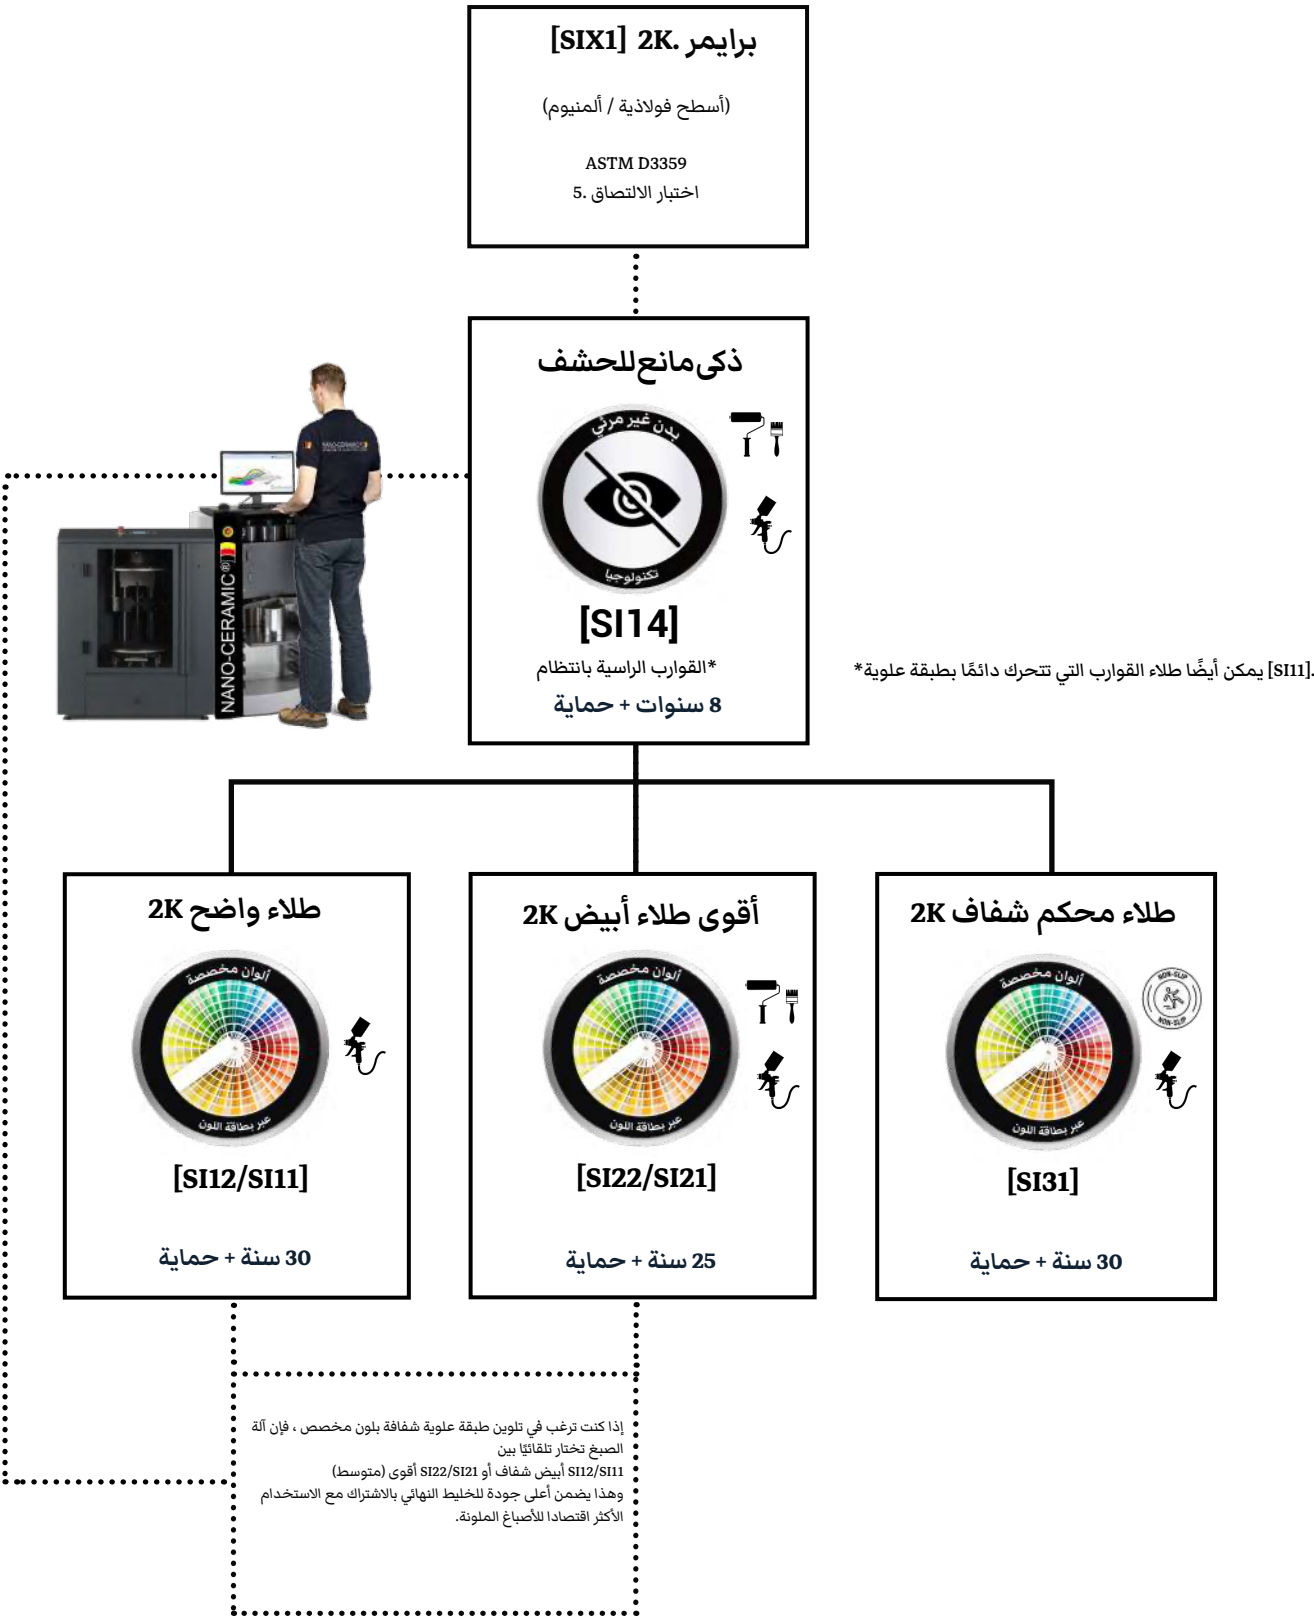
برايمر .2K [SIX1]

(أسطح فولاذية / ألمنيوم)

ASTM D3359
اختبار الالتصاق .5

NANO-CERAMIC

ذكىمانعللحشف

بدن غير مرئي
تكنولوجيا

[SI14]
*القوارب الراسية بانتظام
8 سنوات + حماية

.[SI11] يمكن أيضًا طلاء القوارب التي تتحرك دائمًا بطبقة علوية*

طلاء واضح 2K
ألوان مخصصة
عبر بطاقة اللون
[SI12/SI11]
30 سنة + حماية

أقوى طلاء أبيض 2K
ألوان مخصصة
عبر بطاقة اللون
[SI22/SI21]
25 سنة + حماية

طلاء محكم شفاف 2K
NON-SLIP
NON-SLIP
ألوان مخصصة
عبر بطاقة اللون
[SI31]
30 سنة + حماية

إذا كنت ترغب في تلوين طبقة علوية شفافة بلون مخصص ، فإن آلة الصبغ تختار تلقائيًا بين
SI12/SI11 أبيض شفاف أو SI22/SI21 أقوى (متوسط)
وهذا يضمن أعلى جودة للخليط النهائي بالاشتراك مع الاستخدام الأكثر اقتصادا للأصباغ الملونة.